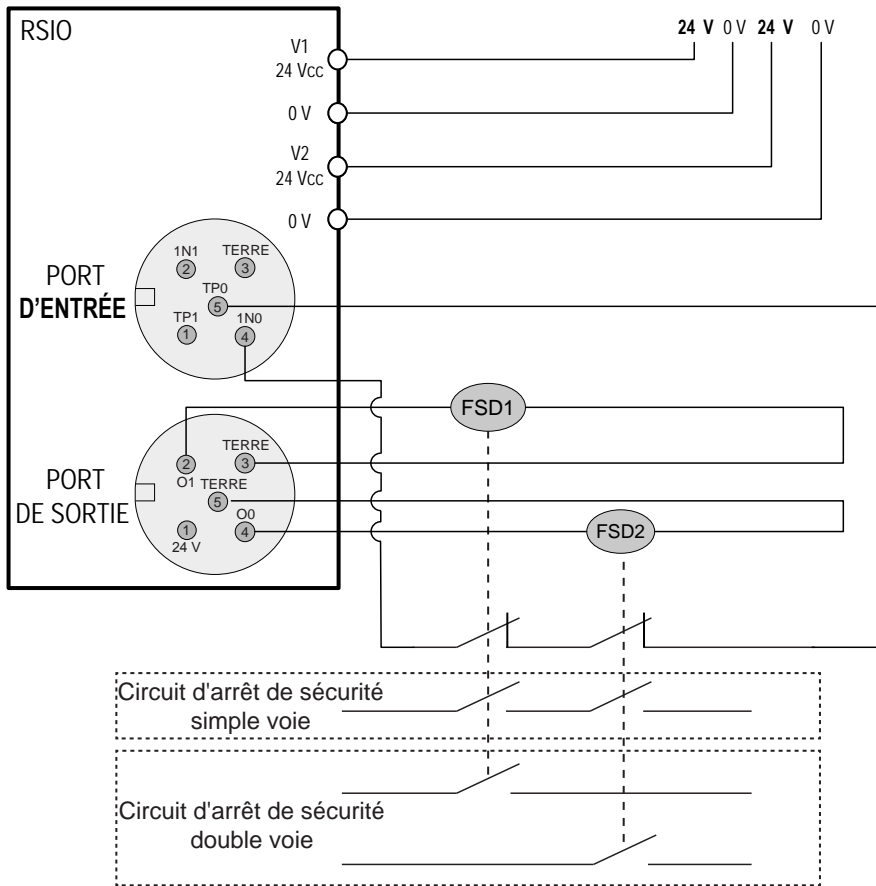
RSIO

V1
24 Vcc

0 V

V2
24 Vcc

0 V

24 V 0 V 24 V 0 V

PORT
D'ENTRÉE

1N1
2

TERRE
3

TP0
5

TP1
1

1N0
4

FSD1

PORT
DE SORTIE

2
O1

TERRE
3

TERRE
5

1
24 V

O0
4

FSD2

Circuit d'arrêt de sécurité
simple voie

Circuit d'arrêt de sécurité
double voie